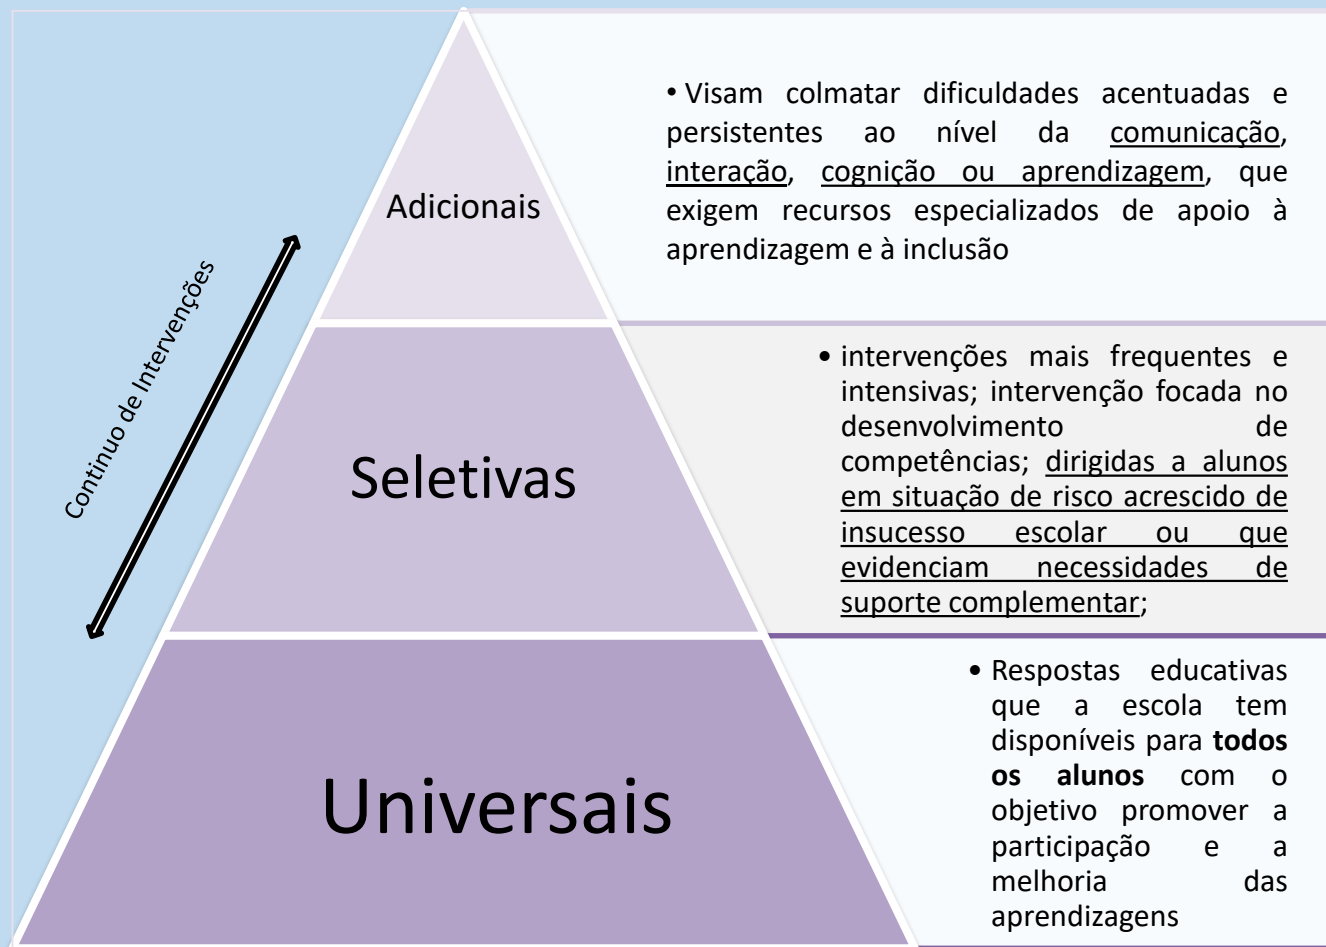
Continuo de Intervenções

Adicionais

• Visam colmatar dificuldades acentuadas e persistentes ao nível da comunicação, interação, cognição ou aprendizagem, que exigem recursos especializados de apoio à aprendizagem e à inclusão

Seletivas

• intervenções mais frequentes e intensivas; intervenção focada no desenvolvimento de competências; dirigidas a alunos em situação de risco acrescido de insucesso escolar ou que evidenciam necessidades de suporte complementar;

Universais

• Respostas educativas que a escola tem disponíveis para **todos os alunos** com o objetivo promover a participação e a melhoria das aprendizagens